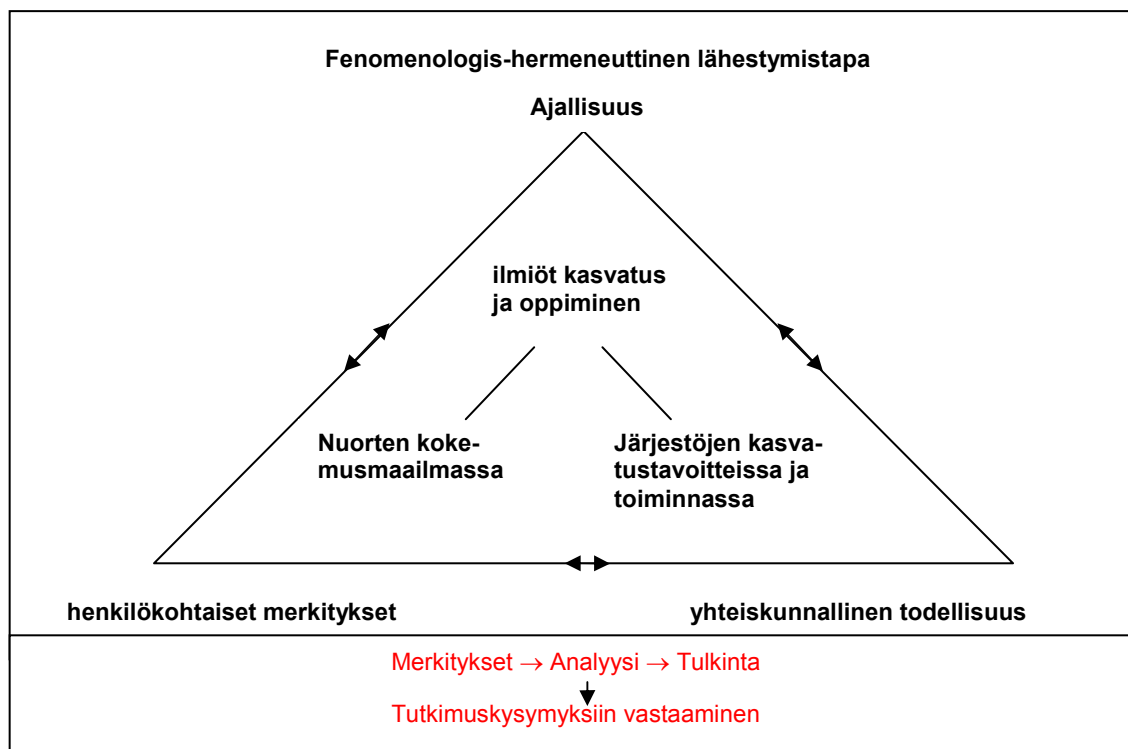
Fenomenologis-hermeneuttinen lähestymistapa

Ajallisuus

ilmiöt kasvatus ja oppiminen

Nuorten kokemusmaailmassa

Järjestöjen kasvatustavoitteissa ja toiminnassa

henkilökohtaiset merkitykset

yhteiskunnallinen todellisuus

Merkitykset → Analyysi → Tulkinta

Tutkimuskysymyksiin vastaaminen